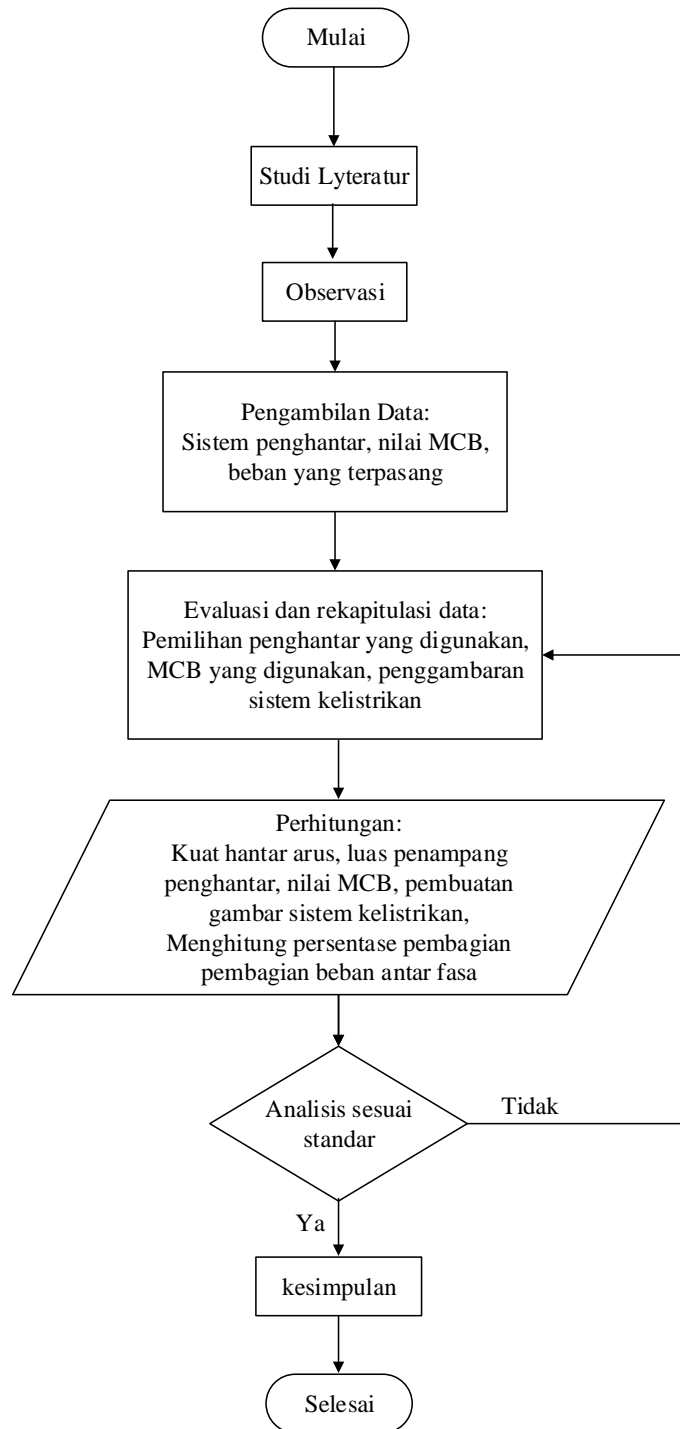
Mulai

Studi Lyteratur

Observasi

Pengambilan Data:
Sistem penghantar, nilai MCB, beban yang terpasang

Evaluasi dan rekapitulasi data:
Pemilihan penghantar yang digunakan, MCB yang digunakan, penggambaran sistem kelistrikan

Perhitungan:
Kuat hantar arus, luas penampang penghantar, nilai MCB, pembuatan gambar sistem kelistrikan, Menghitung persentase pembagian pembagian beban antar fasa

Analisis sesuai standar

Tidak

Ya

kesimpulan

Selesai